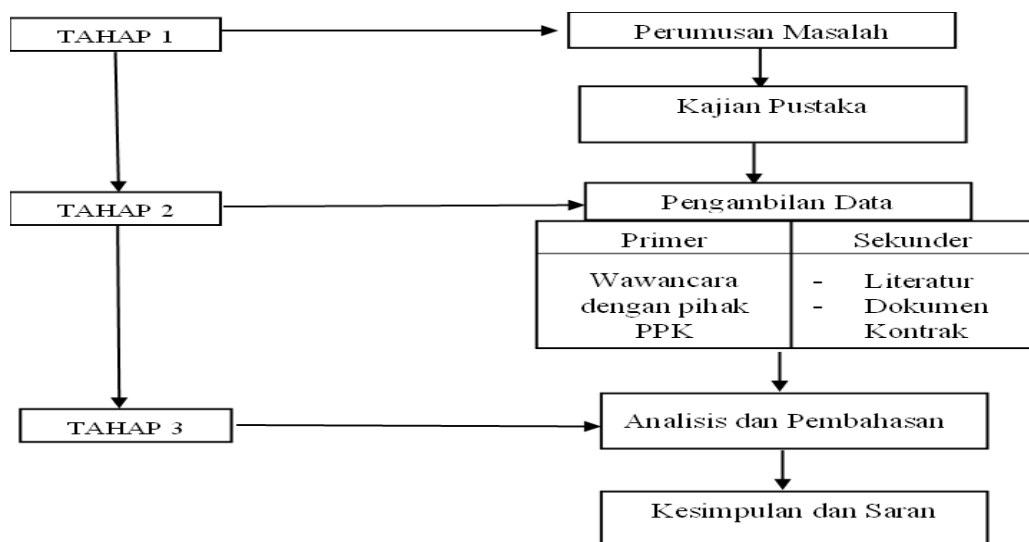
TAHAP 1

Perumusan Masalah

Kajian Pustaka

TAHAP 2

Pengambilan Data

| Primer | Sekunder |
|---|---|
| Wawancara dengan pihak PPK | - Literatur<br>- Dokumen Kontrak |

TAHAP 3

Analisis dan Pembahasan

Kesimpulan dan Saran